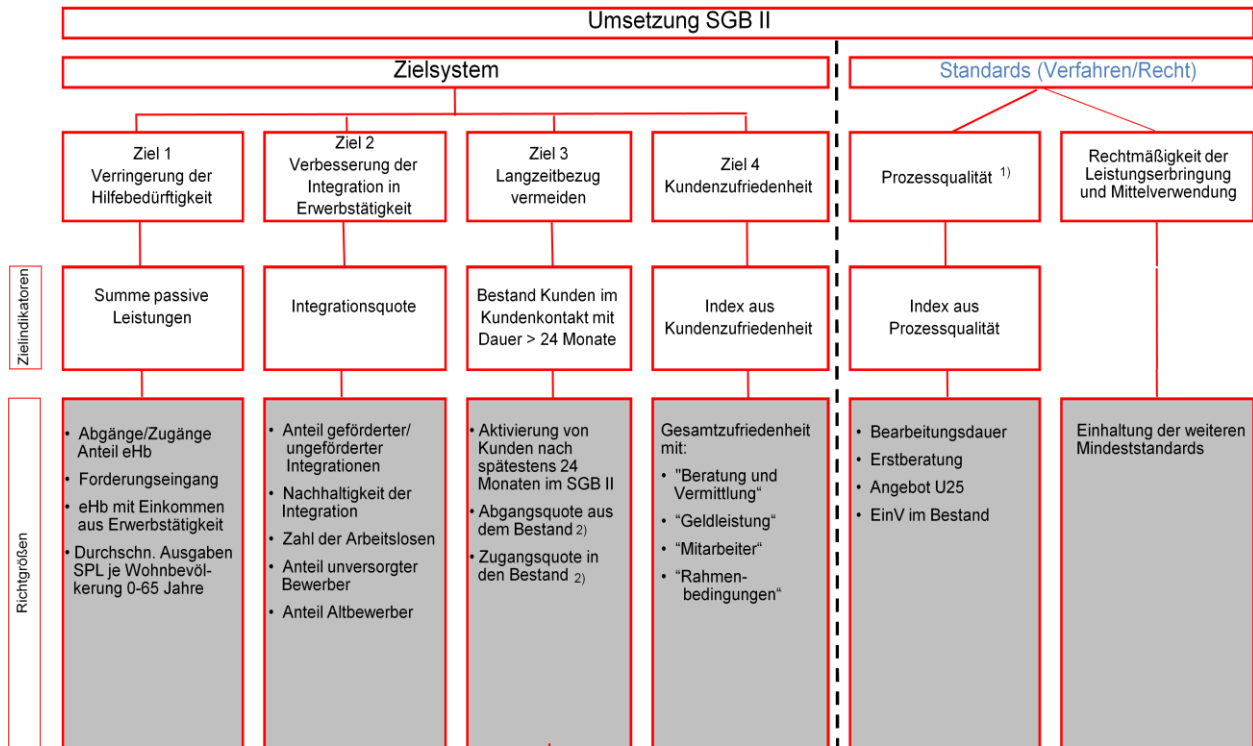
Umsetzung SGB II

Zielsystem

Standards (Verfahren/Recht)

Ziel 1
Verringerung der Hilfebedürftigkeit

Ziel 2
Verbesserung der Integration in Erwerbstätigkeit

Ziel 3
Langzeitbezug vermeiden

Ziel 4
Kundenzufriedenheit

Prozessqualität $^{1)}$

Rechtmäßigkeit der Leistungserbringung und Mittelverwendung

Zielindikatoren

Summe passive Leistungen

Integrationsquote

Bestand Kunden im Kundenkontakt mit Dauer > 24 Monate

Index aus Kundenzufriedenheit

Index aus Prozessqualität

Richtgrößen

• Abgänge/Zugänge Anteil eHb
• Forderungseingang
• eHb mit Einkommen aus Erwerbstätigkeit
• Durchschn. Ausgaben SPL je Wohnbevölkerung 0-65 Jahre

• Anteil geförderter/ungeförderter Integrationen
• Nachhaltigkeit der Integration
• Zahl der Arbeitslosen
• Anteil unversorgter Bewerber
• Anteil Altbewerber

• Aktivierung von Kunden nach spätestens 24 Monaten im SGB II
• Abgangsquote aus dem Bestand $^{2)}$
• Zugangsquote in den Bestand $^{2)}$

Gesamtzufriedenheit mit:
• "Beratung und Vermittlung"
• "Geldleistung"
• "Mitarbeiter"
• "Rahmenbedingungen"

• Bearbeitungsdauer
• Erstberatung
• Angebot U25
• EinV im Bestand

Einhaltung der weiteren Mindeststandards